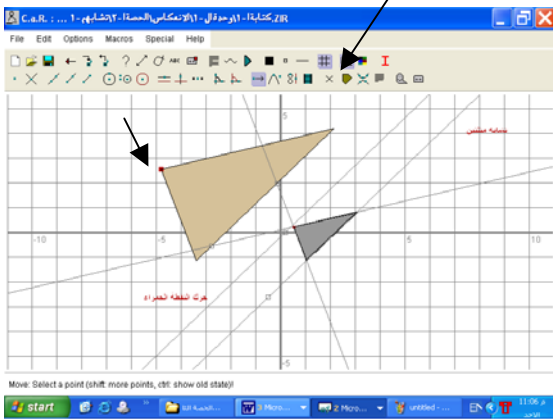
C.a.R. : ... 1-تشابه2-الانعكاس الحسنة1-دوال1-كتابة.ZIR

File Edit Options Macros Special Help

5

مساحة مثلث

-10

5

10

حرك النقطة الحمراء

Move: Select a point (shift: more points, ctrl: show old state)!

start

الحصة

9 Micro...

2 Micro...

untitled - ...

EN

11:06